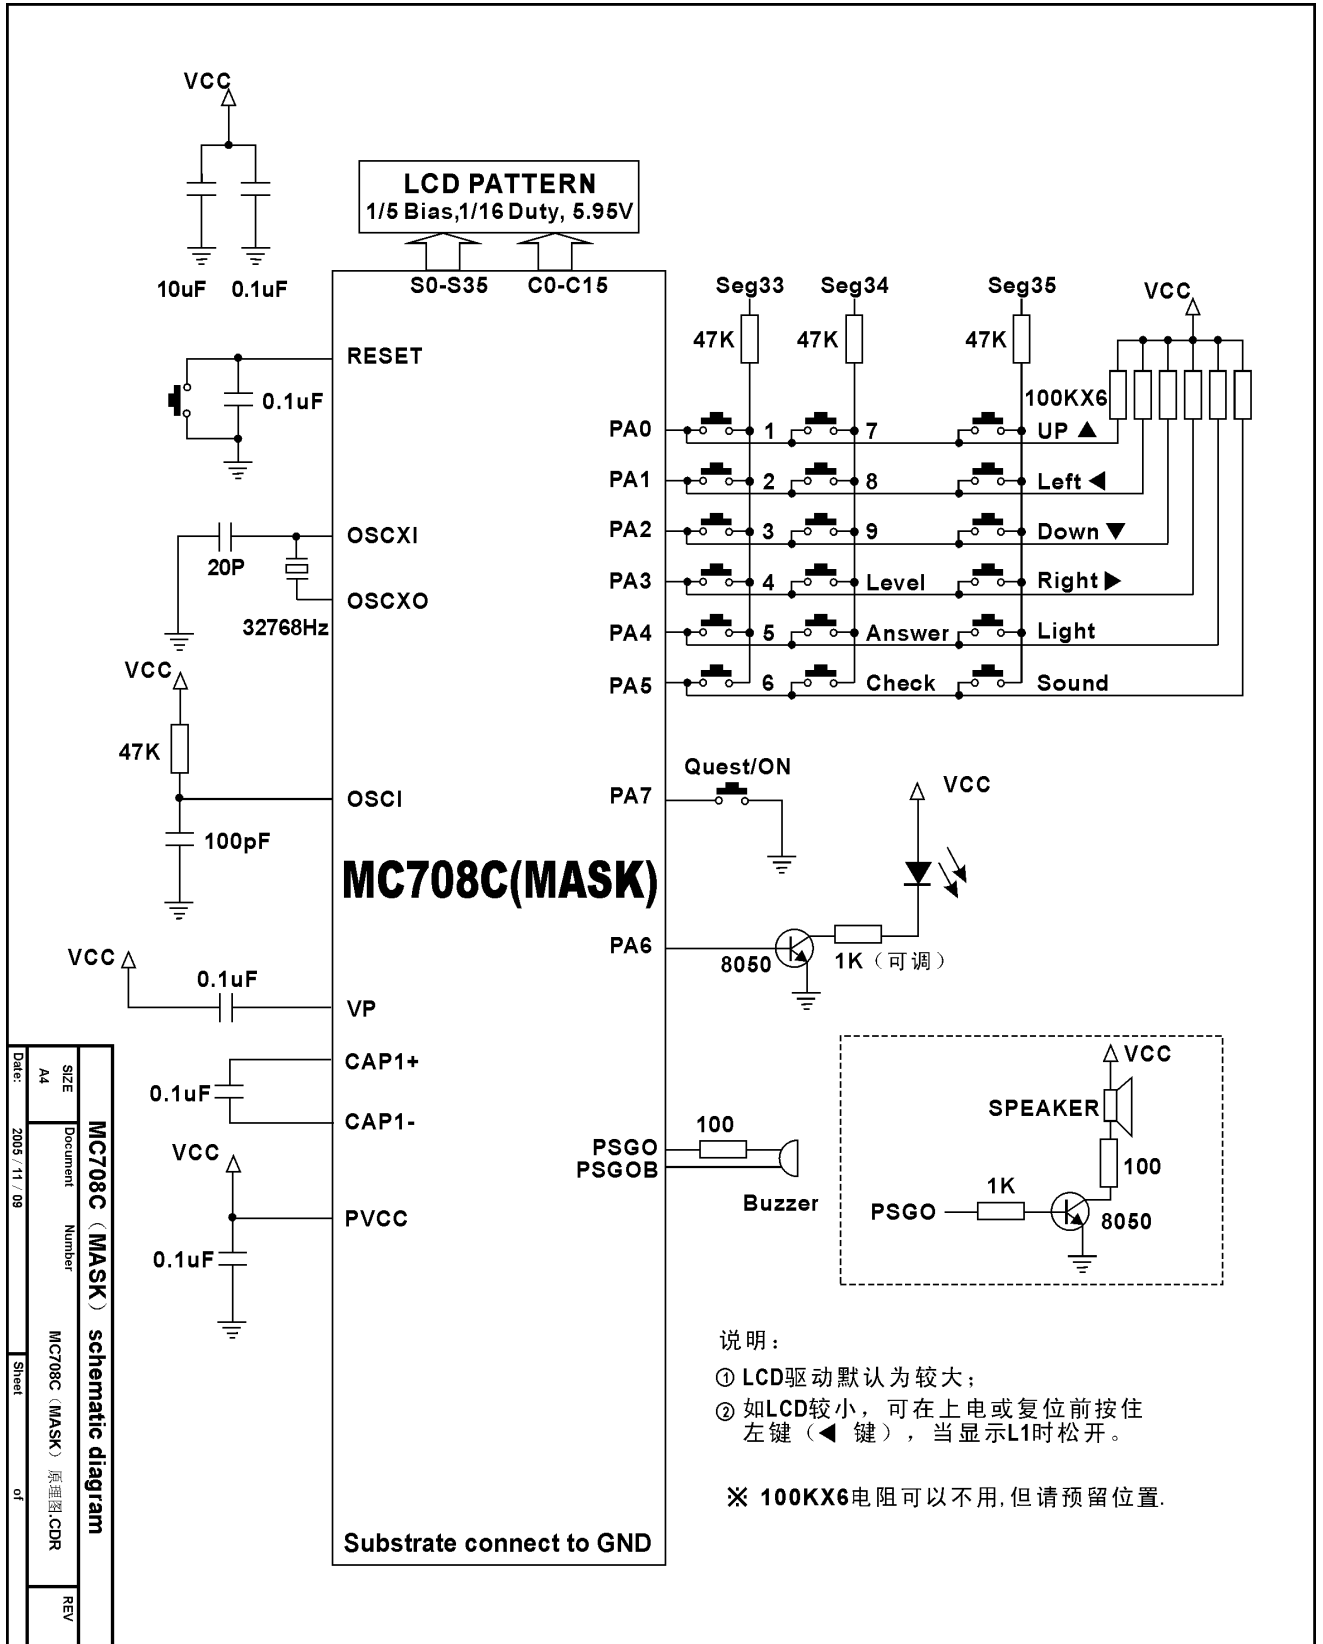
VCC

10uF 0.1uF

LCD PATTERN
1/5 Bias,1/16 Duty, 5.95V

S0-S35 C0-C15

RESET
0.1uF

OSCXI
20P
OSCXO
32768Hz

VCC
47K
OSCI
100pF

MC708C(MASK)

VCC
0.1uF
VP
CAP1+
0.1uF
CAP1-
VCC
PVCC
0.1uF

Substrate connect to GND

Seg33 Seg34 Seg35 VCC
47K 47K 47K
100KX6

PA0 1 7 UP ▲
PA1 2 8 Left ◀
PA2 3 9 Down ▼
PA3 4 Level Right ▶
PA4 5 Answer Light
PA5 6 Check Sound

Quest/ON
PA7
VCC

PA6
8050
1K（可调）

VCC
SPEAKER
100
PSGO 1K 8050

PSGO
PSGOB
100
Buzzer

说明：
① LCD驱动默认为较大；
② 如LCD较小，可在上电或复位前按住左键（◀ 键），当显示L1时松开。

※ 100KX6电阻可以不用,但请预留位置.

MC708C（MASK） schematic diagram
SIZE A4
Document Number MC708C（MASK）原理图.CDR
REV
Date: 2005 / 11 / 09
Sheet of